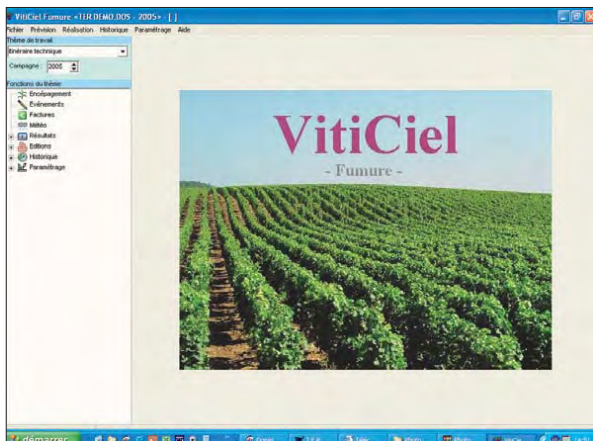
VitiCiel Fumure «TER DEMO.DOS - 2005» [ ]

Fichier Prévision Réalisation Historique Paramétrage Aide

Thème de travail
Itinéraire technique
Campagne : 2005

Fonctions du thème :
Encépagement
Evénements
Factures
Météo
Résultats
Editions
Historique
Paramétrage

VitiCiel
- Fumure -

démarrer
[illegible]